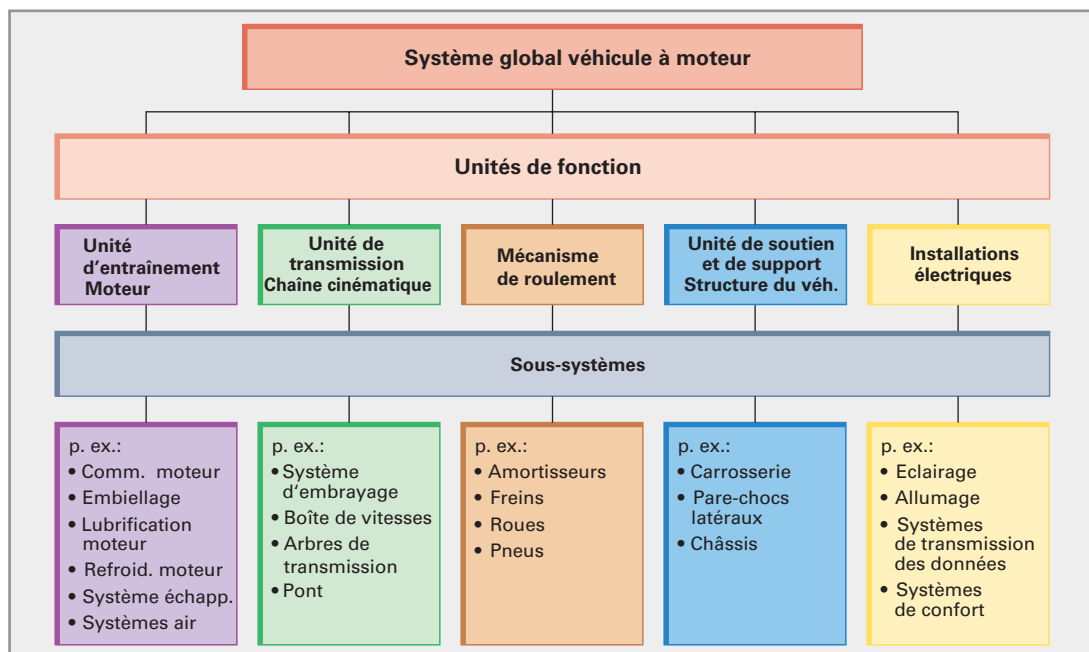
Système global véhicule à moteur

Unités de fonction

Unité d'entraînement Moteur

Unité de transmission Chaîne cinématique

Mécanisme de roulement

Unité de soutien et de support Structure du véh.

Installations électriques

Sous-systèmes

p. ex.:
• Comm. moteur
• Embiellage
• Lubrification moteur
• Refroid. moteur
• Système échapp.
• Systèmes air

p. ex.:
• Système d'embrayage
• Boîte de vitesses
• Arbres de transmission
• Pont

p. ex.:
• Amortisseurs
• Freins
• Roues
• Pneus

p. ex.:
• Carrosserie
• Pare-chocs latéraux
• Châssis

p. ex.:
• Eclairage
• Allumage
• Systèmes de transmission des données
• Systèmes de confort